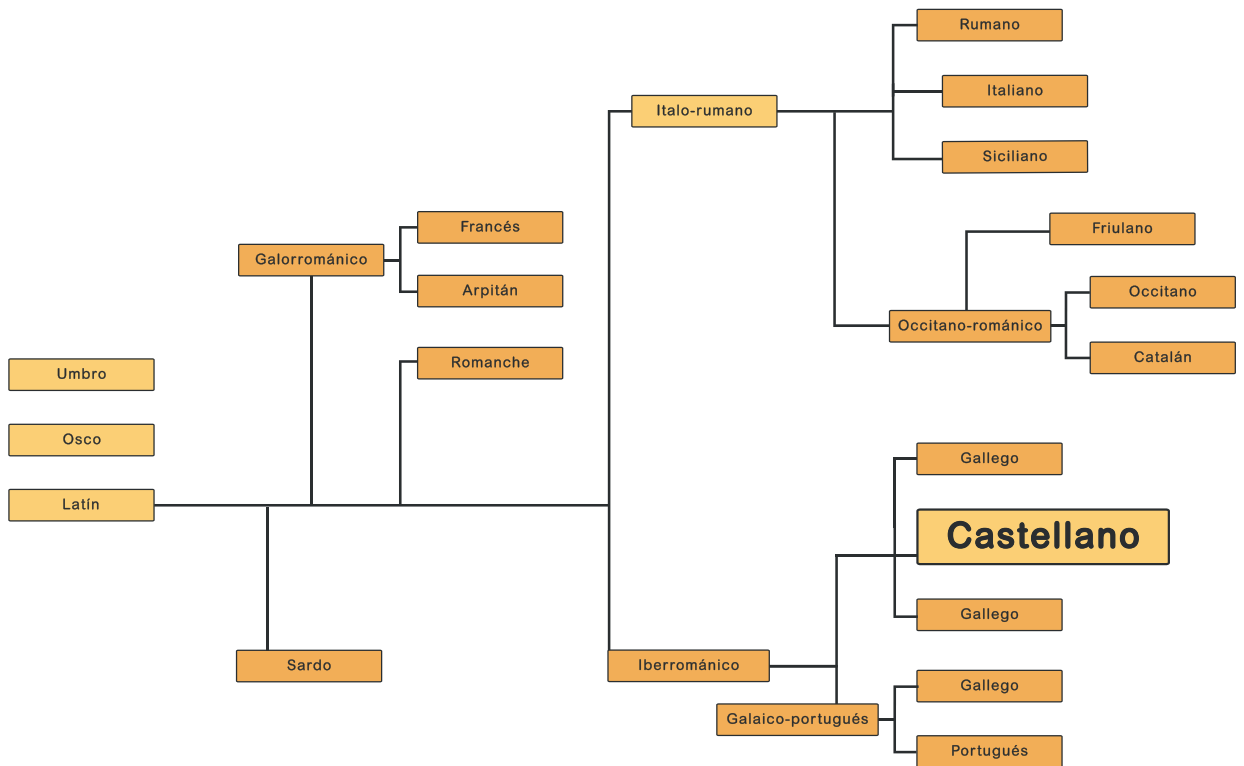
Umbro

Osco

Latín

Galorromántico

Francés

Arpitán

Romanche

Sardo

Italo-rumano

Rumano

Italiano

Siciliano

Friulano

Occitano-románico

Occitano

Catalán

Iberrománico

Gallego

Castellano

Gallego

Galaico-portugués

Gallego

Portugués